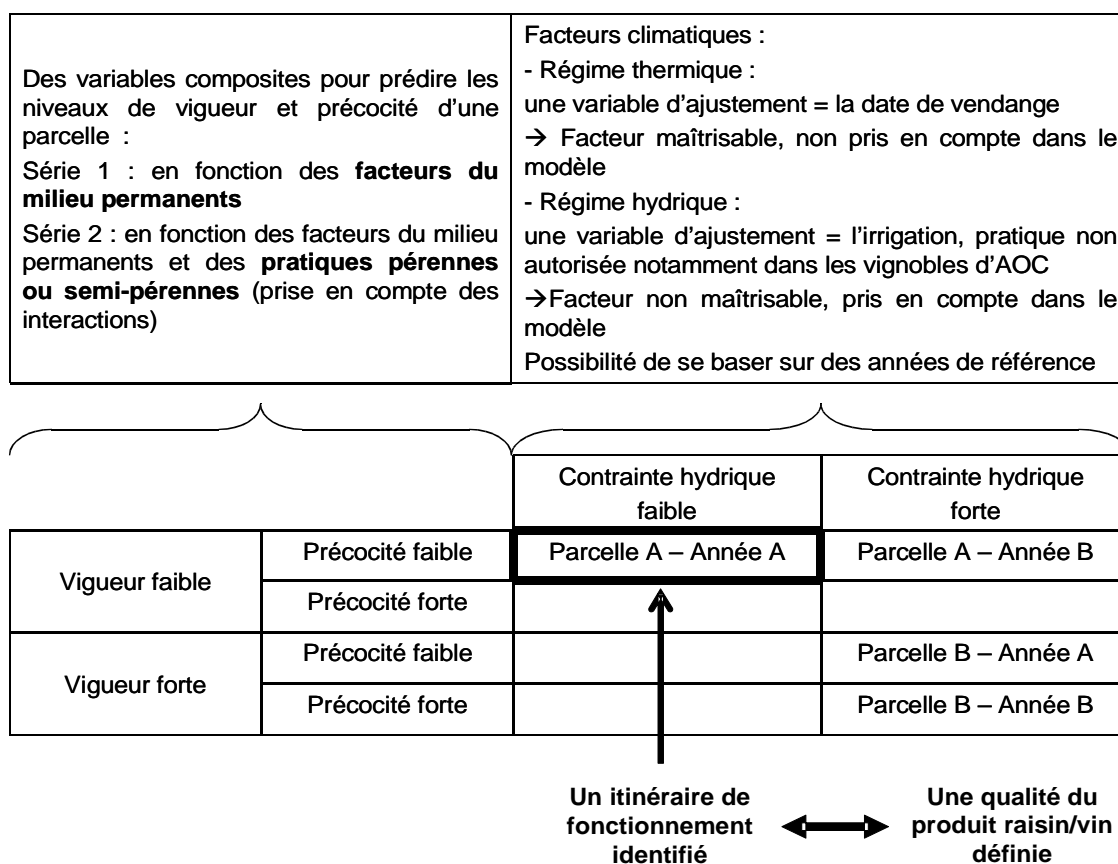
| Des variables composites pour prédire les niveaux de vigueur et précocité d'une parcelle : Série 1 : en fonction des **facteurs du milieu permanents** Série 2 : en fonction des facteurs du milieu permanents et des **pratiques pérennes ou semi-pérennes** (prise en compte des interactions) | Facteurs climatiques : - Régime thermique : une variable d'ajustement = la date de vendange → Facteur maîtrisable, non pris en compte dans le modèle - Régime hydrique : une variable d'ajustement = l'irrigation, pratique non autorisée notamment dans les vignobles d'AOC →Facteur non maîtrisable, pris en compte dans le modèle Possibilité de se baser sur des années de référence |
|---|---|

| | | Contrainte hydrique faible | Contrainte hydrique forte |
|---|---|---|---|
| Vigueur faible | Précocité faible | Parcelle A – Année A | Parcelle A – Année B |
| | Précocité forte | | |
| Vigueur forte | Précocité faible | | Parcelle B – Année A |
| | Précocité forte | | Parcelle B – Année B |

**Un itinéraire de fonctionnement identifié**

**Une qualité du produit raisin/vin définie**